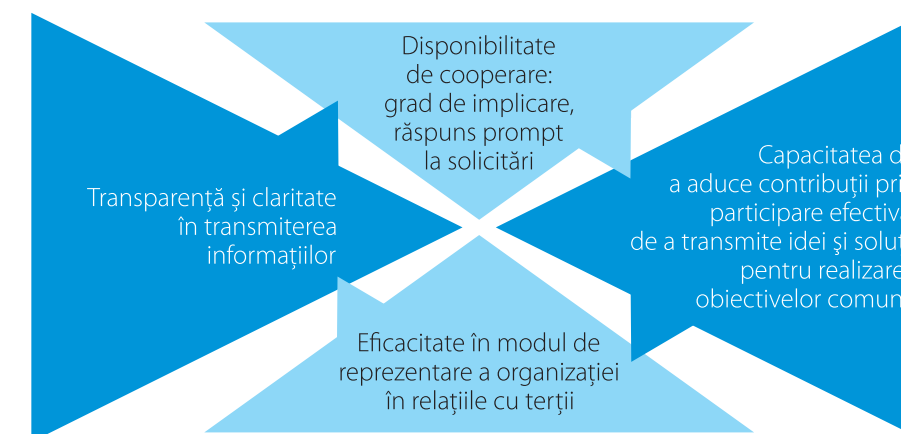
Disponibilitate de cooperare: grad de implicare, răspuns prompt la solicitări

Transparență și claritate în transmiterea informațiilor

Capacitatea d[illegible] a aduce contribuții pri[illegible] participare efectiv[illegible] de a transmite idei şi solu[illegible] pentru realizare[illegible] obiectivelor comun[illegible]

Eficacitate în modul de reprezentare a organizației în relațiile cu terții